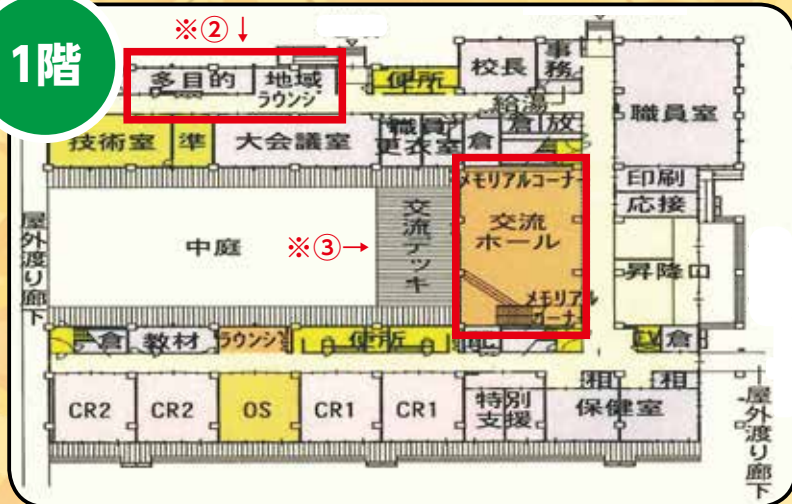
1階

※②↓

多目的 地域ラウンジ 便所 校長 事務 給湯

技術室 準 大会議室 職員更衣室 倉 倉 放 職員室

メモリアルコーナー 印刷 応接

屋外渡り廊下 中庭 ※③→ 交流デッキ 交流ホール メモリアルコーナー 昇降口

倉 教材 ラウンジ 便所 EV 倉

相 相

CR2 CR2 OS CR1 CR1 特別支援 保健室

屋外渡り廊下